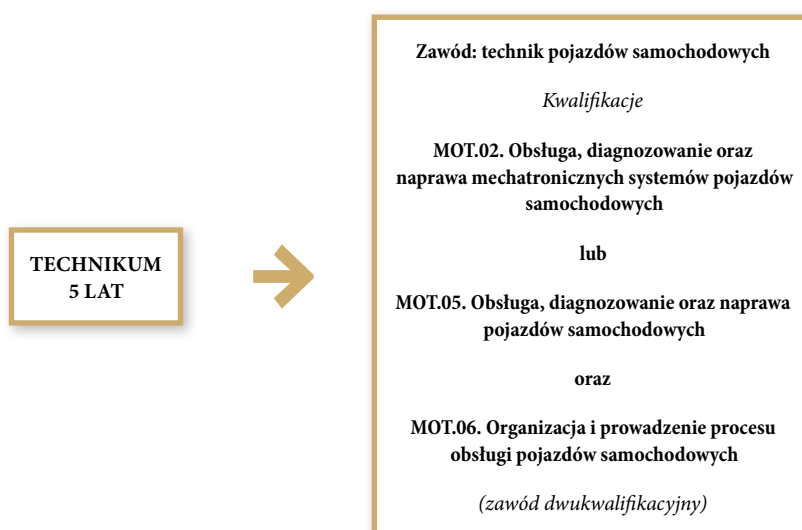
TECHNIKUM
5 LAT

Zawód: technik pojazdów samochodowych

*Kwalifikacje*

MOT.02. Obsługa, diagnozowanie oraz naprawa mechatronicznych systemów pojazdów samochodowych

lub

MOT.05. Obsługa, diagnozowanie oraz naprawa pojazdów samochodowych

oraz

MOT.06. Organizacja i prowadzenie procesu obsługi pojazdów samochodowych

*(zawód dwukwalifikacyjny)*